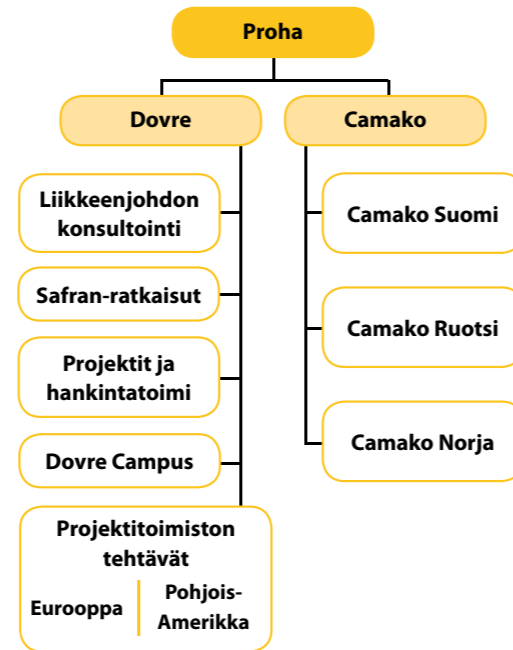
Proha

Dovre

Camako

Liikkeenjohdon konsultointi

Safran-ratkaisut

Projektit ja hankintatoimi

Dovre Campus

Projektitoimiston tehtävät

Eurooppa

Pohjois-Amerikka

Camako Suomi

Camako Ruotsi

Camako Norja